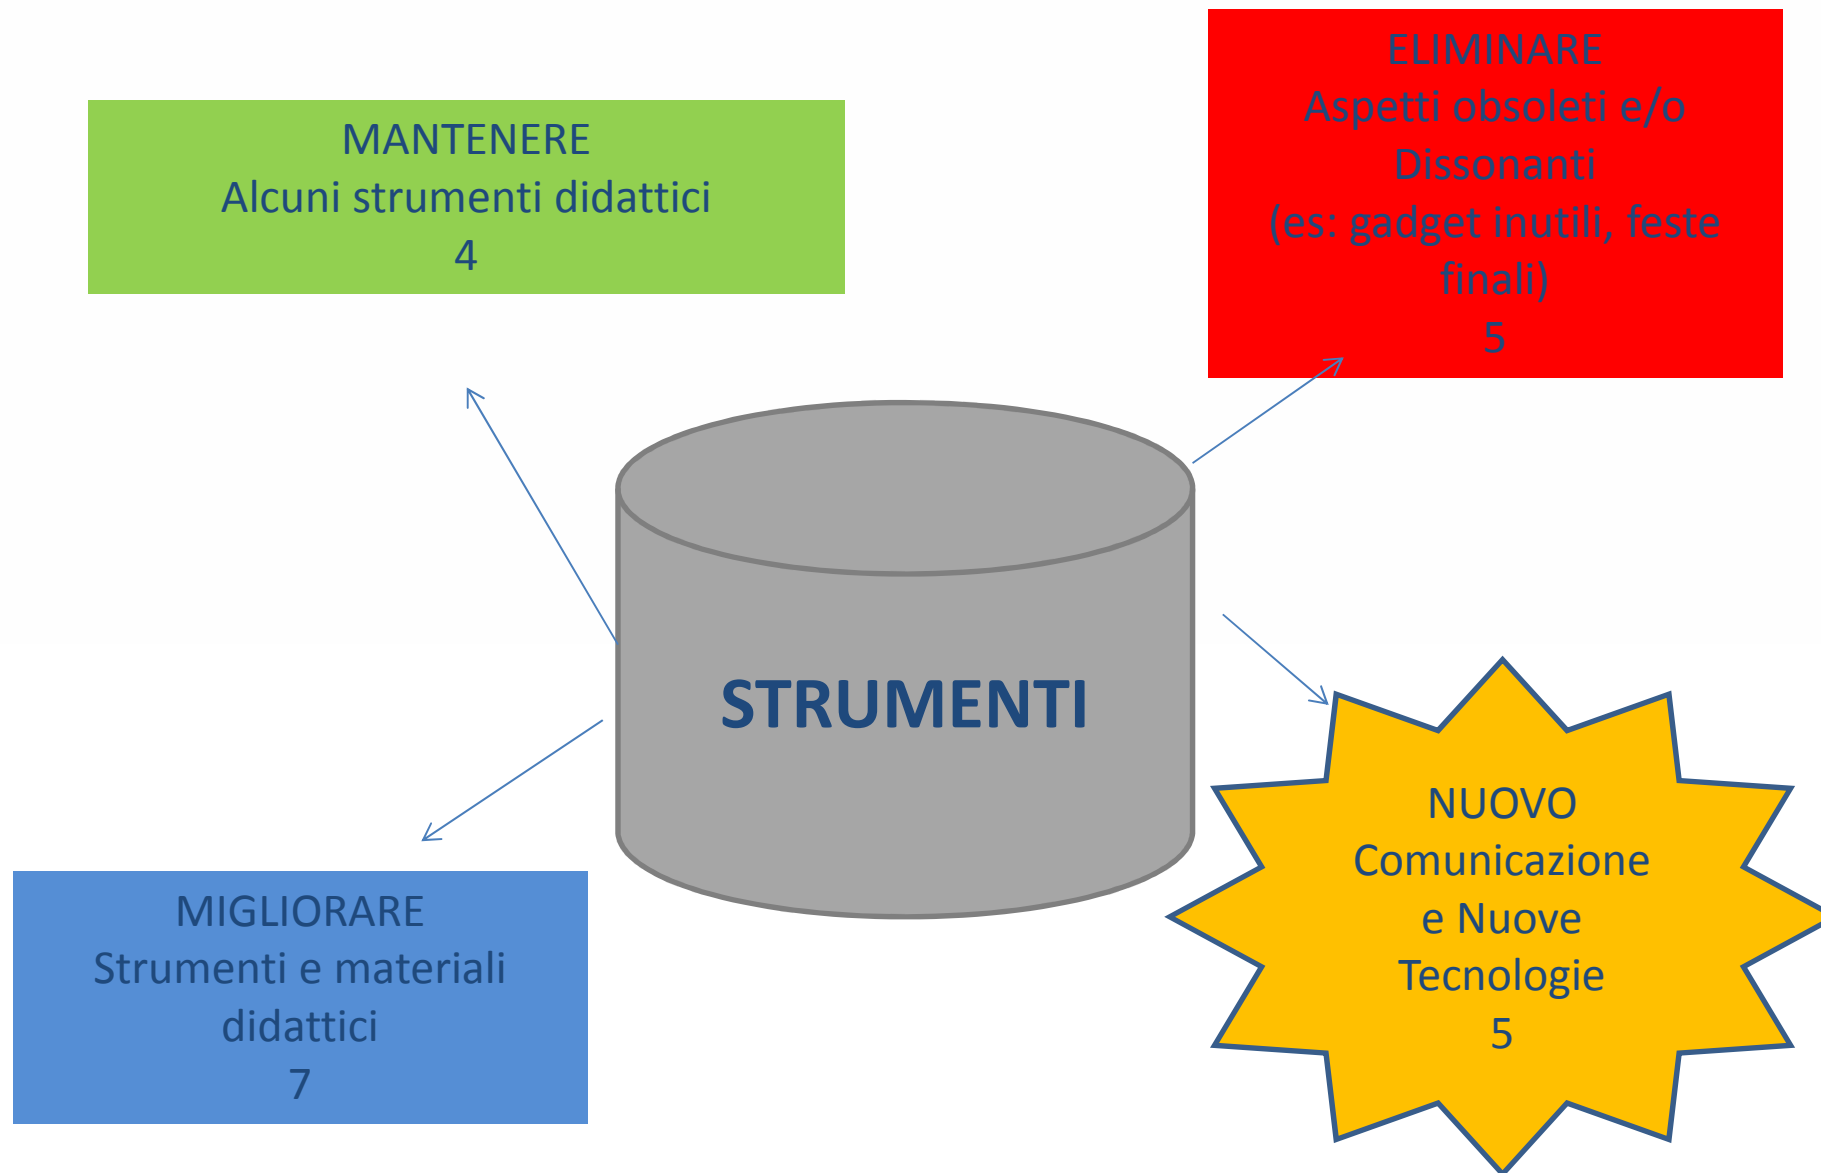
MANTENERE
Alcuni strumenti didattici
4

ELIMINARE
Aspetti obsoleti e/o Dissonanti
(es: gadget inutili, feste finali)
5

STRUMENTI

MIGLIORARE
Strumenti e materiali didattici
7

NUOVO
Comunicazione e Nuove Tecnologie
5